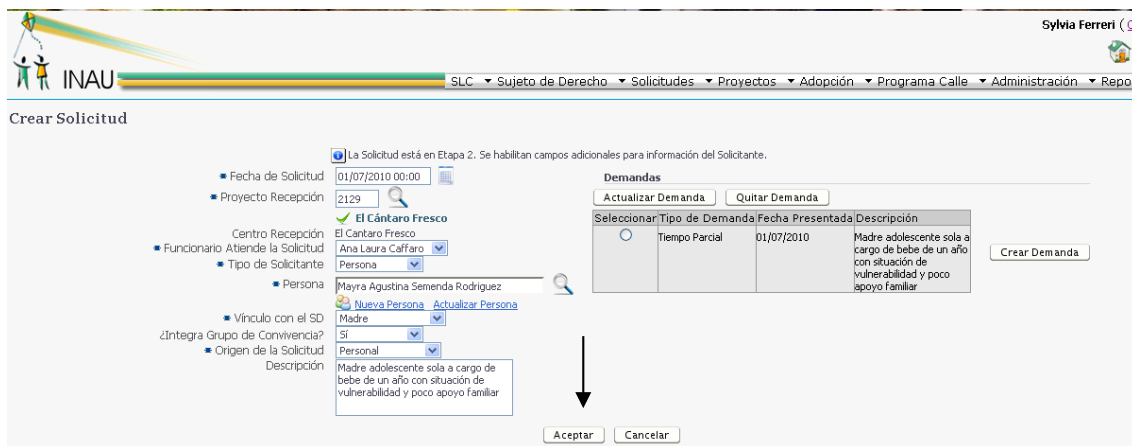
Sylvia Ferreri (

INAU

SLC ▾ Sujeto de Derecho ▾ Solicitudes ▾ Proyectos ▾ Adopción ▾ Programa Calle ▾ Administración ▾ Repo

Crear Solicitud

La Solicitud está en Etapa 2. Se habilitan campos adicionales para información del Solicitante.

* Fecha de Solicitud 01/07/2010 00:00

* Proyecto Recepción 2129

El Cántaro Fresco

Centro Recepción El Cantaro Fresco

* Funcionario Atiende la Solicitud Ana Laura Caffaro

* Tipo de Solicitante Persona

* Persona Mayra Agustina Semenda Rodriguez

Nueva Persona Actualizar Persona

* Vínculo con el SD Madre

¿Integra Grupo de Convivencia? Sí

* Origen de la Solicitud Personal

Descripción Madre adolescente sola a cargo de bebe de un año con situación de vulnerabilidad y poco apoyo familiar

Demandas

Actualizar Demanda Quitar Demanda

| Seleccionar | Tipo de Demanda | Fecha Presentada | Descripción |
|---|---|---|---|
| ○ | Tiempo Parcial | 01/07/2010 | Madre adolescente sola a cargo de bebe de un año con situación de vulnerabilidad y poco apoyo familiar |

Crear Demanda

Aceptar Cancelar